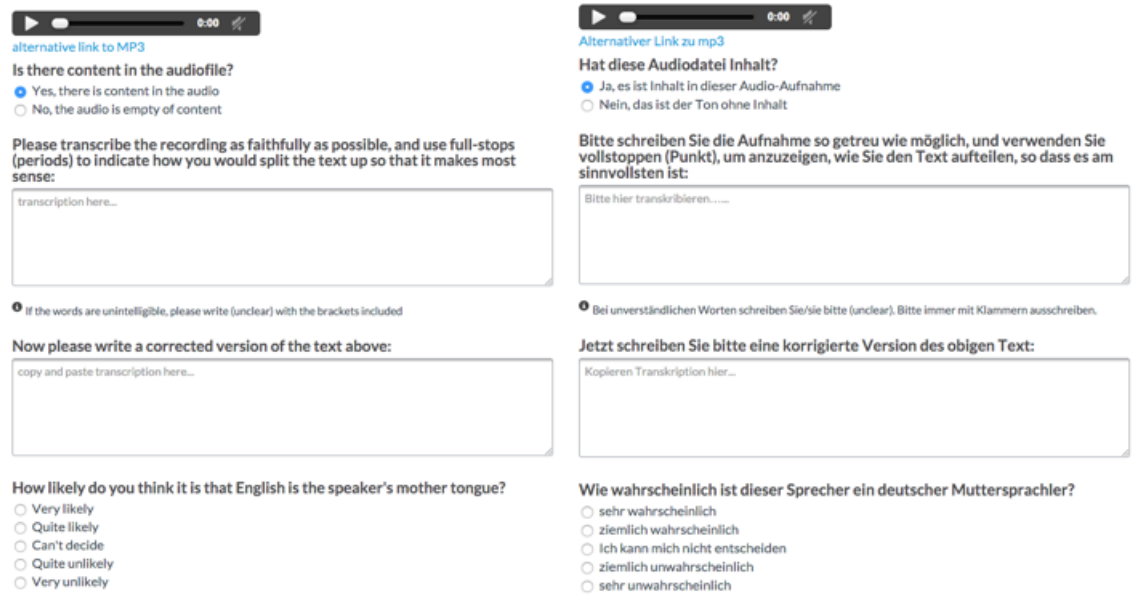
0:00

alternative link to MP3

Is there content in the audiofile?

Yes, there is content in the audio

No, the audio is empty of content

Please transcribe the recording as faithfully as possible, and use full-stops (periods) to indicate how you would split the text up so that it makes most sense:

transcription here...

If the words are unintelligible, please write (unclear) with the brackets included

Now please write a corrected version of the text above:

copy and paste transcription here...

How likely do you think it is that English is the speaker's mother tongue?

Very likely

Quite likely

Can't decide

Quite unlikely

Very unlikely

0:00

Alternativer Link zu mp3

Hat diese Audiodatei Inhalt?

Ja, es ist Inhalt in dieser Audio-Aufnahme

Nein, das ist der Ton ohne Inhalt

Bitte schreiben Sie die Aufnahme so getreu wie möglich, und verwenden Sie vollstoppen (Punkt), um anzuzeigen, wie Sie den Text aufteilen, so dass es am sinnvollsten ist:

Bitte hier transkribieren. . .....

Bei unverständlichen Worten schreiben Sie/sie bitte (unclear). Bitte immer mit Klammern ausschreiben.

Jetzt schreiben Sie bitte eine korrigierte Version des obigen Text:

Kopieren Transkription hier...

Wie wahrscheinlich ist dieser Sprecher ein deutscher Muttersprachler?

sehr wahrscheinlich

ziemlich wahrscheinlich

Ich kann mich nicht entscheiden

ziemlich unwahrscheinlich

sehr unwahrscheinlich